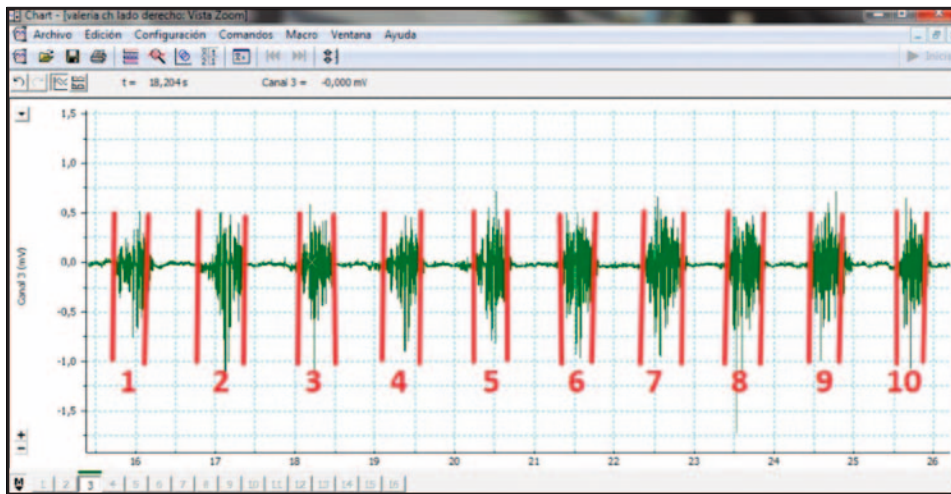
Chart - [valeria ch lado derecho: Vista Zoom]

Archivo Edición Configuración Comandos Macro Ventana Ayuda

Inicio

t = 18,204 s Canal 3 = -0,000 mV

Canal 3 (mV)

1,5
1,0
0,5
0,0
-0,5
-1,0
-1,5

1 2 3 4 5 6 7 8 9 10

16 17 18 19 20 21 22 23 24 25 26

1 2 3 4 5 6 7 8 9 10 11 12 13 14 15 16